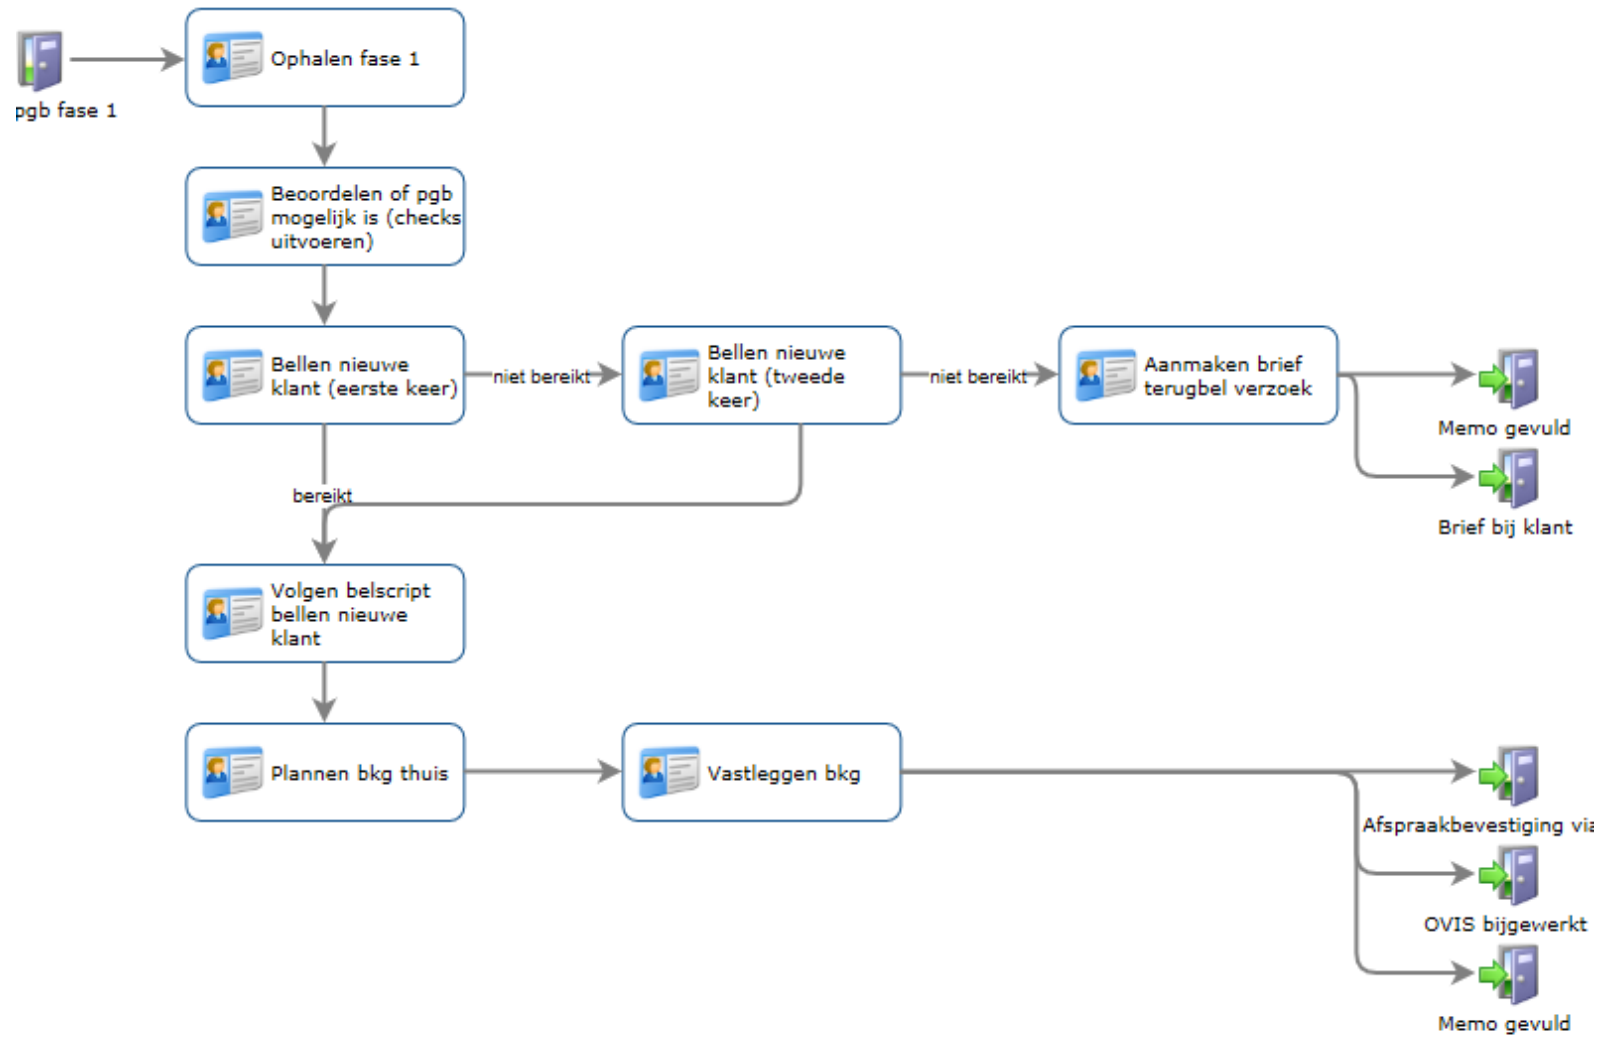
pgb fase 1

Ophalen fase 1

Beoordelen of pgb mogelijk is (checks uitvoeren)

Bellen nieuwe klant (eerste keer)

niet bereikt

Bellen nieuwe klant (tweede keer)

niet bereikt

Aanmaken brief terugbel verzoek

Memo gevuld

Brief bij klant

bereikt

Volgen belscript bellen nieuwe klant

Plannen bkg thuis

Vastleggen bkg

Afspraakbevestiging via

OVIS bijgewerkt

Memo gevuld